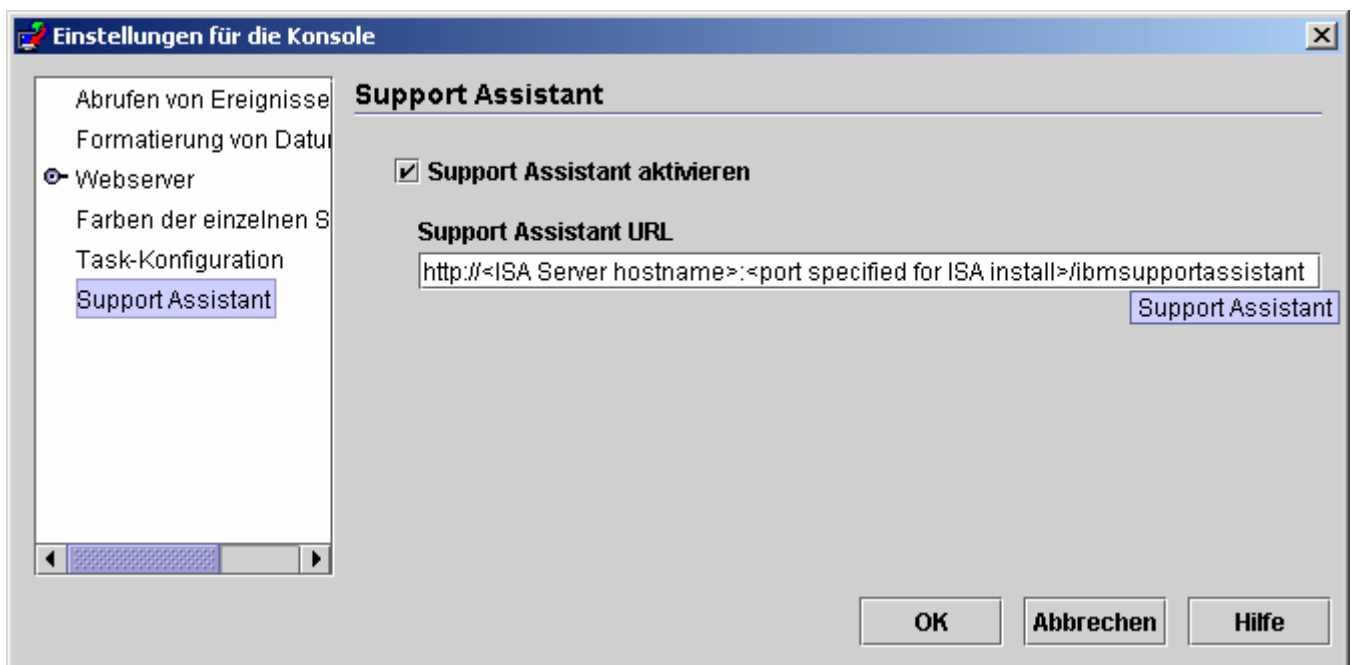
Einstellungen für die Konsole

Abrufen von Ereignisse
Formatierung von Datu
Webserver
Farben der einzelnen S
Task-Konfiguration
Support Assistant

Support Assistant

Support Assistant aktivieren

Support Assistant URL

http://<ISA Server hostname>:<port specified for ISA install>/ibmsupportassistant

Support Assistant

OK Abbrechen Hilfe